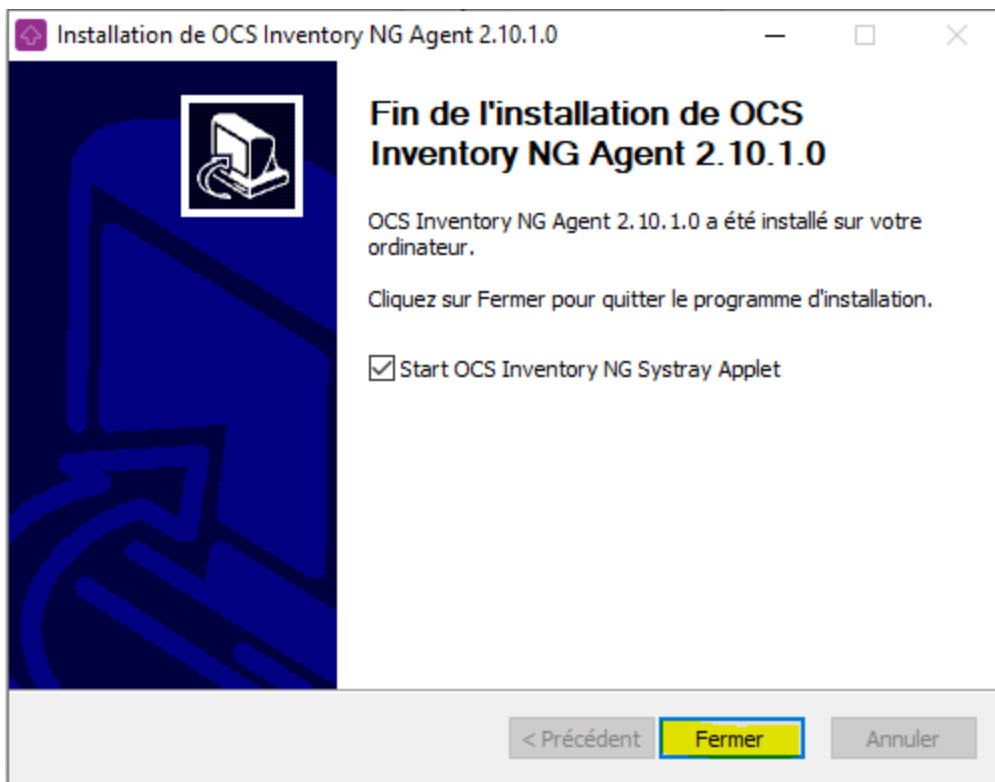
Installation de OCS Inventory NG Agent 2.10.1.0

Fin de l'installation de OCS Inventory NG Agent 2.10.1.0

OCS Inventory NG Agent 2.10.1.0 a été installé sur votre ordinateur.

Cliquez sur Fermer pour quitter le programme d'installation.

Start OCS Inventory NG Systray Applet

< Précédent
Fermer
Annuler